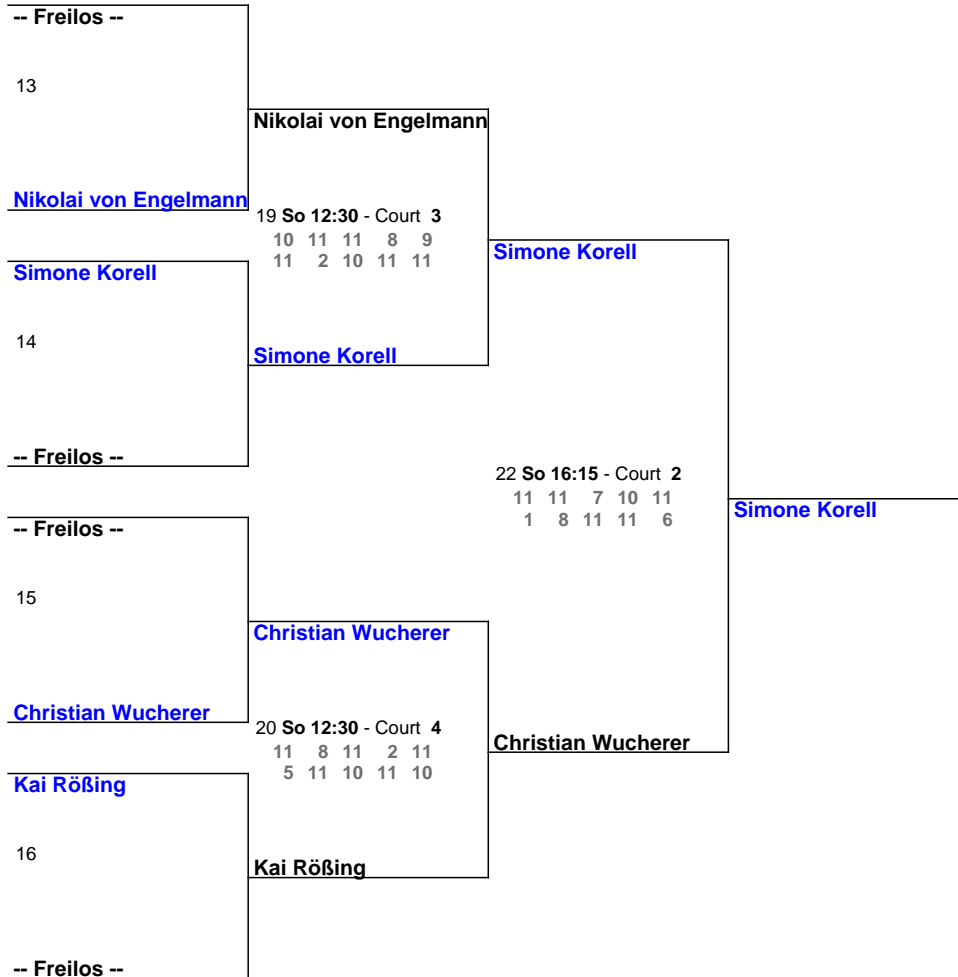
-- Freilos --

13

Nikolai von Engelmann

Nikolai von Engelmann

19 **So 12:30** - Court **3**
10 11 11 8 9
11 2 10 11 11

Simone Korell

Simone Korell

14

Simone Korell

-- Freilos --

22 **So 16:15** - Court **2**
11 11 7 10 11
1 8 11 11 6

Simone Korell

-- Freilos --

15

Christian Wucherer

Christian Wucherer

20 **So 12:30** - Court **4**
11 8 11 2 11
5 11 10 11 10

Christian Wucherer

Kai Rößing

16

Kai Rößing

-- Freilos --